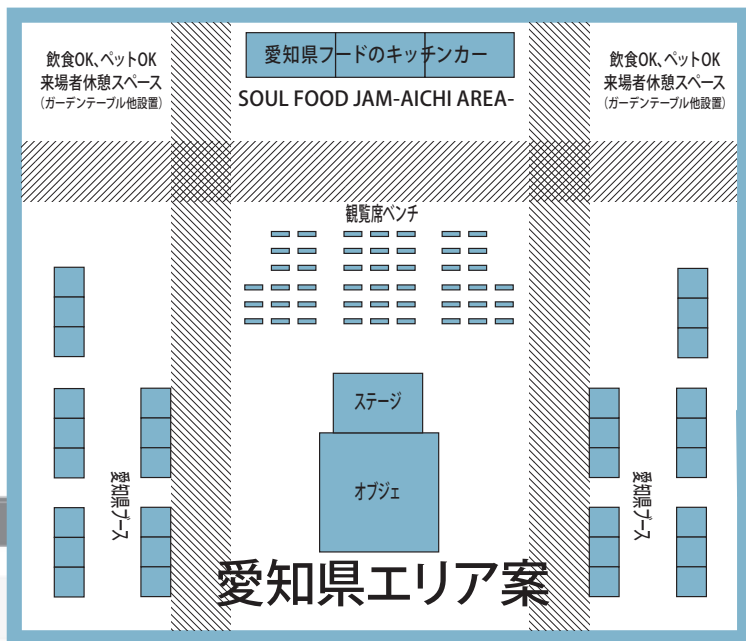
飲食OK、ペットOK
来場者休憩スペース
（ガーデンテーブル他設置）

愛知県フードのキッチンカー
SOUL FOOD JAM-AICHI AREA-

飲食OK、ペットOK
来場者休憩スペース
（ガーデンテーブル他設置）

観覧席ベンチ

ステージ

オブジェ

愛知県ブース

愛知県ブース

愛知県エリア案